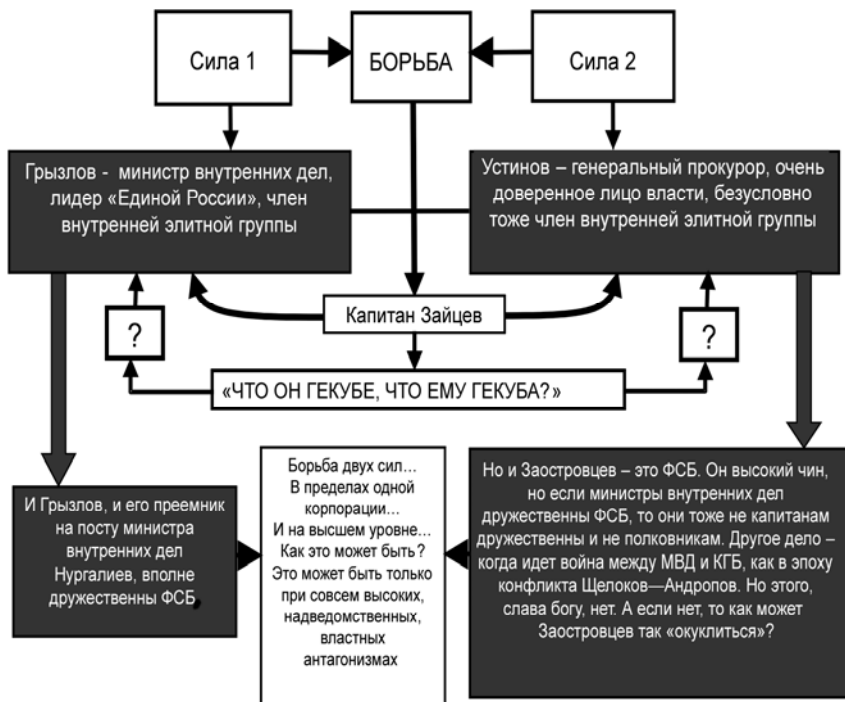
Сила 1

БОРЬБА

Сила 2

Грызлов - министр внутренних дел, лидер «Единой России», член внутренней элитной группы

Устинов – генеральный прокурор, очень доверенное лицо власти, безусловно тоже член внутренней элитной группы

Капитан Зайцев

?

?

«ЧТО ОН ГЕКУБЕ, ЧТО ЕМУ ГЕКУБА?»

И Грызлов, и его преемник на посту министра внутренних дел Нургалиев, вполне дружественны ФСБ

Борьба двух сил… В пределах одной корпорации… И на высшем уровне… Как это может быть? Это может быть только при совсем высоких, надведомственных, властных антагонизмах

Но и Заостровцев – это ФСБ. Он высокий чин, но если министры внутренних дел дружественны ФСБ, то они тоже не капитанам дружественны и не полковникам. Другое дело – когда идет война между МВД и КГБ, как в эпоху конфликта Щелоков—Андропов. Но этого, слава богу, нет. А если нет, то как может Заостровцев так «окуклиться»?